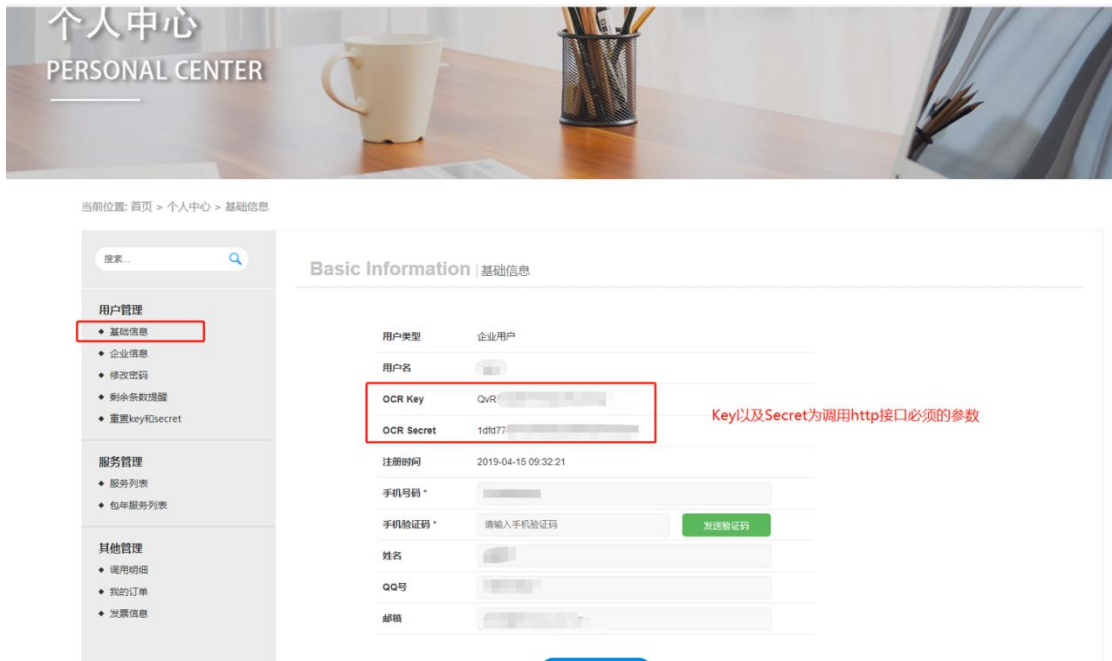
个人中心
PERSONAL CENTER

当前位置: 首页 > 个人中心 > 基础信息

搜索...

用户管理
◆ 基础信息
◆ 企业信息
◆ 修改密码
◆ 剩余条数提醒
◆ 重置key和secret

服务管理
◆ 服务列表
◆ 包年服务列表

其他管理
◆ 调用明细
◆ 我的订单
◆ 发票信息

Basic Information | 基础信息

| | |
|---|---|
| 用户类型 | 企业用户 |
| 用户名 | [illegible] |
| OCR Key | QvR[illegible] |
| OCR Secret | 1dfd77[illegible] |
| 注册时间 | 2019-04-15 09:32:21 |
| 手机号码 * | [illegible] |
| 手机验证码 * | 请输入手机验证码 发送验证码 |
| 姓名 | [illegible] |
| QQ号 | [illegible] |
| 邮箱 | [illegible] |

Key以及Secret为调用http接口必须的参数